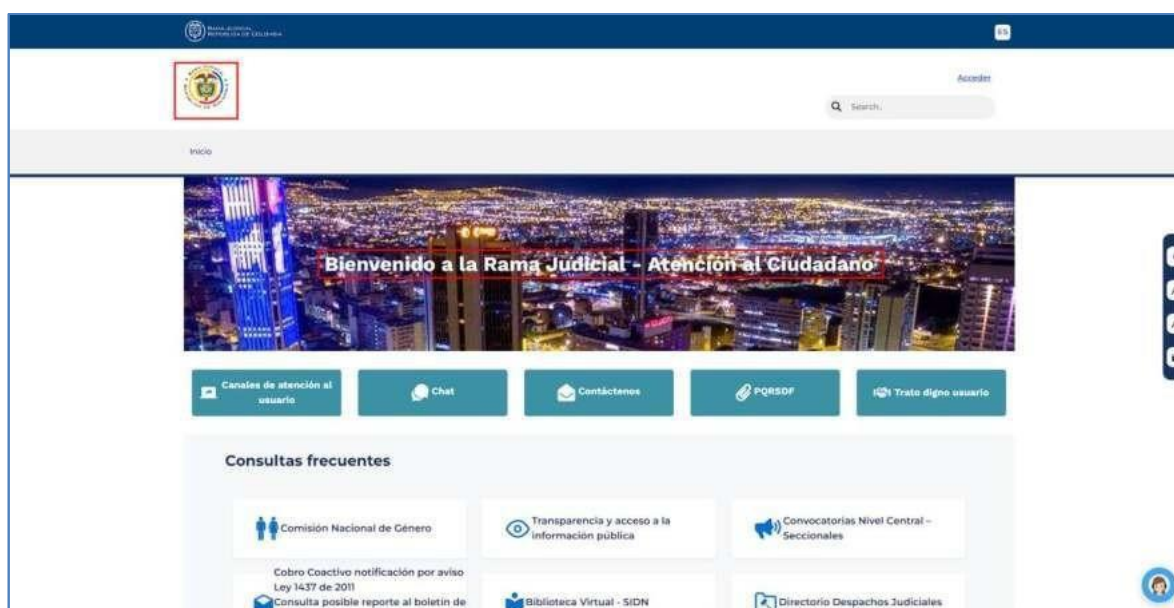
Rama Judicial República de Colombia

ES

Acceder

Search...

Inicio

Bienvenido a la Rama Judicial - Atención al Ciudadano

Canales de atención al usuario

Chat

Contáctenos

PQRSDF

Trato digno usuario

Consultas frecuentes

Comisión Nacional de Género

Transparencia y acceso a la información pública

Convocatorias Nivel Central – Seccionales

Cobro Coactivo notificación por aviso Ley 1437 de 2011

Consulta posible reporte al boletín de

Biblioteca Virtual - SIDN

Directorio Despachos Judiciales